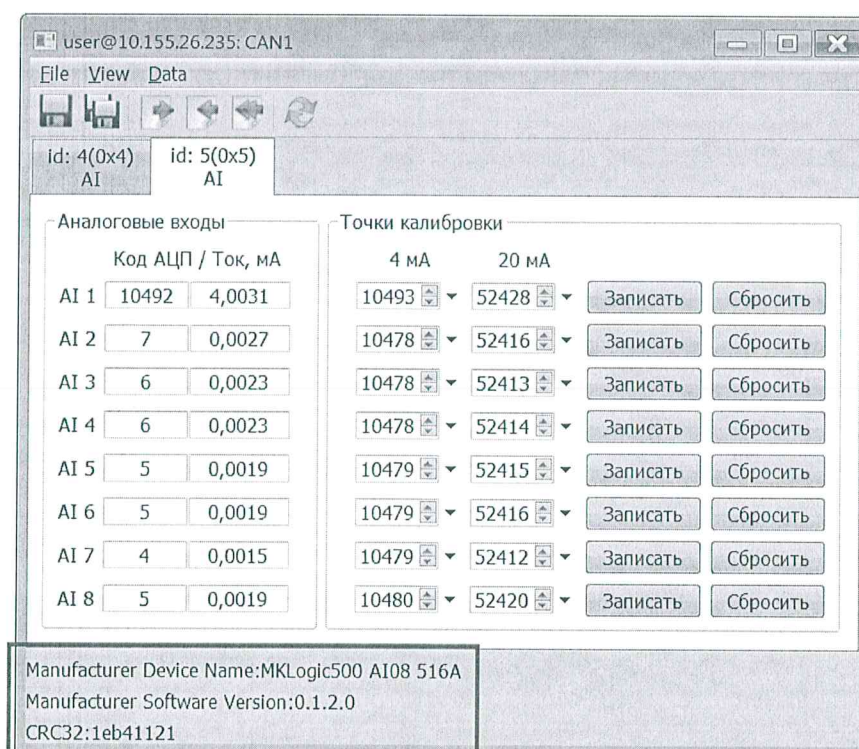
user@10.155.26.235: CAN1

File View Data

id: 4(0x4) AI | id: 5(0x5) AI

Аналоговые входы

Код АЦП / Ток, мА

| | Код АЦП | Ток, мА |
|---|---|---|
| AI 1 | 10492 | 4,0031 |
| AI 2 | 7 | 0,0027 |
| AI 3 | 6 | 0,0023 |
| AI 4 | 6 | 0,0023 |
| AI 5 | 5 | 0,0019 |
| AI 6 | 5 | 0,0019 |
| AI 7 | 4 | 0,0015 |
| AI 8 | 5 | 0,0019 |

Точки калибровки

| 4 мА | 20 мА | | |
|---|---|---|---|
| 10493 | 52428 | Записать | Сбросить |
| 10478 | 52416 | Записать | Сбросить |
| 10478 | 52413 | Записать | Сбросить |
| 10478 | 52414 | Записать | Сбросить |
| 10479 | 52415 | Записать | Сбросить |
| 10479 | 52416 | Записать | Сбросить |
| 10479 | 52412 | Записать | Сбросить |
| 10480 | 52420 | Записать | Сбросить |

Manufacturer Device Name:MKLogic500 AI08 516A
Manufacturer Software Version:0.1.2.0
CRC32:1eb41121